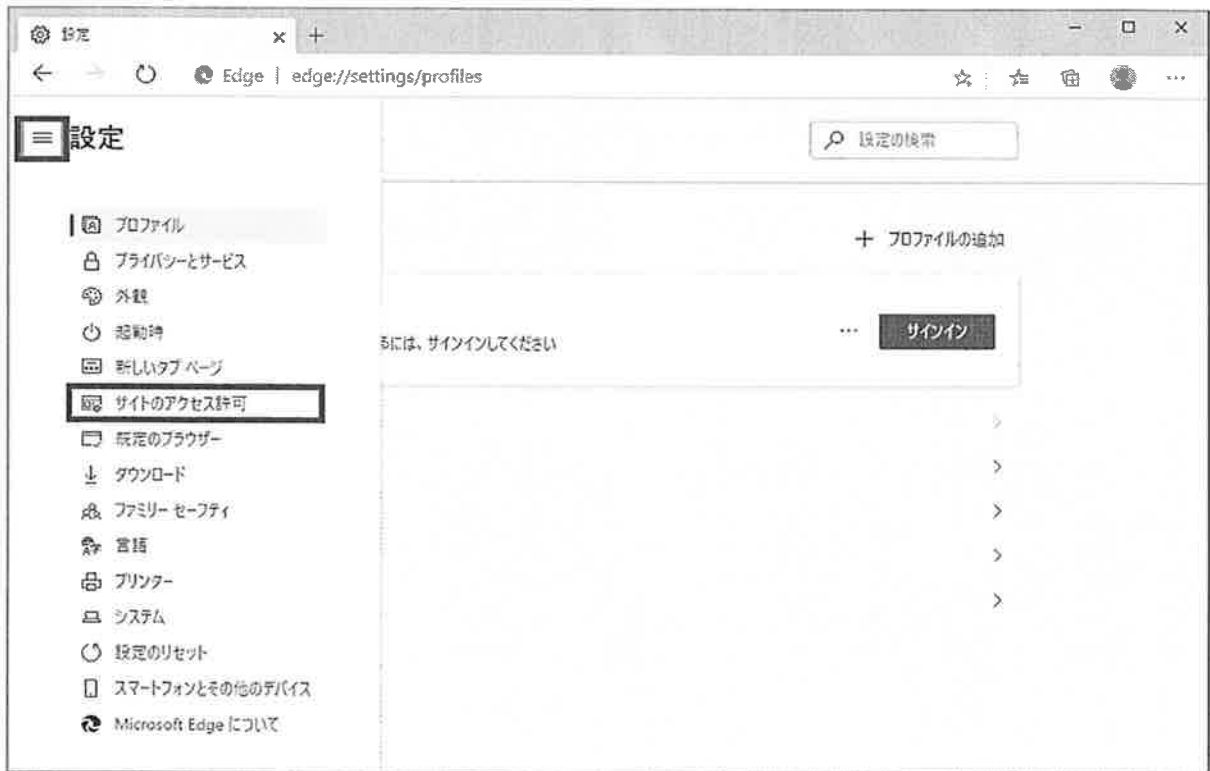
設定 × +

Edge | edge://settings/profiles

設定

設定の検索

プロファイル
プライバシーとサービス
外観
起動時
新しいタブ ページ
サイトのアクセス許可
既定のブラウザー
ダウンロード
ファミリー セーフティ
言語
プリンター
システム
設定のリセット
スマートフォンとその他のデバイス
Microsoft Edge について

+ プロファイルの追加

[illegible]るには、サインインしてください

... サインイン